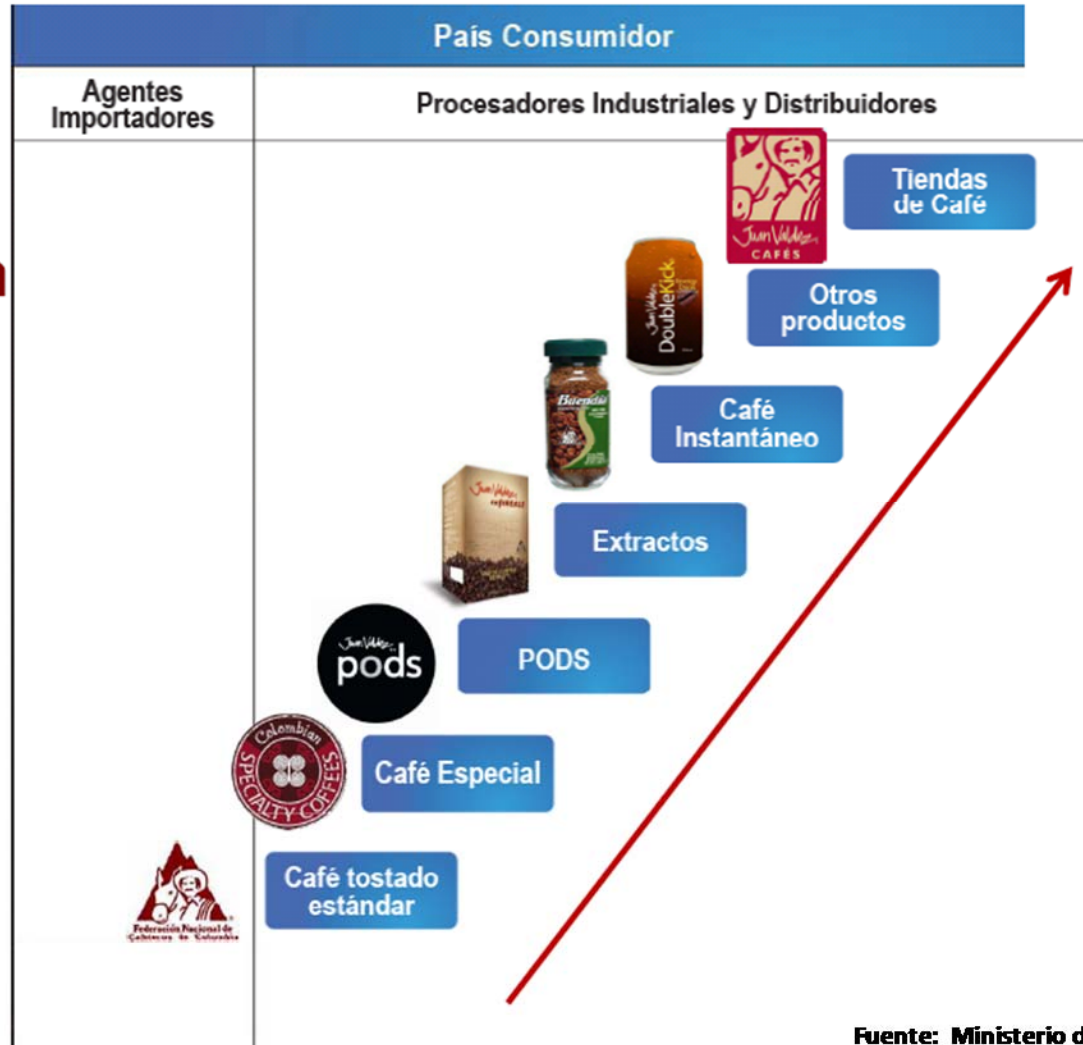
País Consumidor

Agentes Importadores

Procesadores Industriales y Distribuidores

Juan Valdez CAFÉS

Tiendas de Café

Juan Valdez DoubleKick

Otros productos

Buendía

Café Instantáneo

Juan Valdez

Extractos

Juan Valdez pods

PODS

Colombian SPECIALTY COFFEES

Café Especial

Federación Nacional de Cafeteros de Colombia

Café tostado estándar

Fuente: Ministerio d